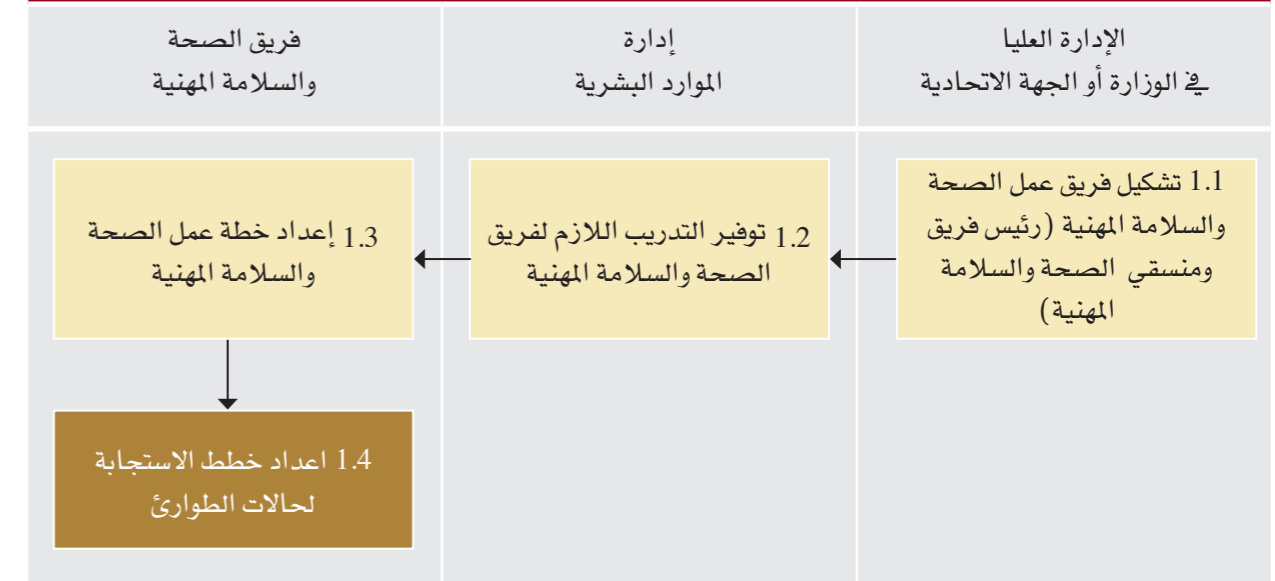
| الإدارة العليا في الوزارة أو الجهة الاتحادية | إدارة الموارد البشرية | فريق الصحة والسلامة المهنية |
|---|---|---|
| 1.1 تشكيل فريق عمل الصحة والسلامة المهنية (رئيس فريق ومنسقي الصحة والسلامة المهنية) | 1.2 توفير التدريب اللازم لفريق الصحة والسلامة المهنية | 1.3 إعداد خطة عمل الصحة والسلامة المهنية |
| | | 1.4 اعداد خطط الاستجابة لحالات الطوارئ |